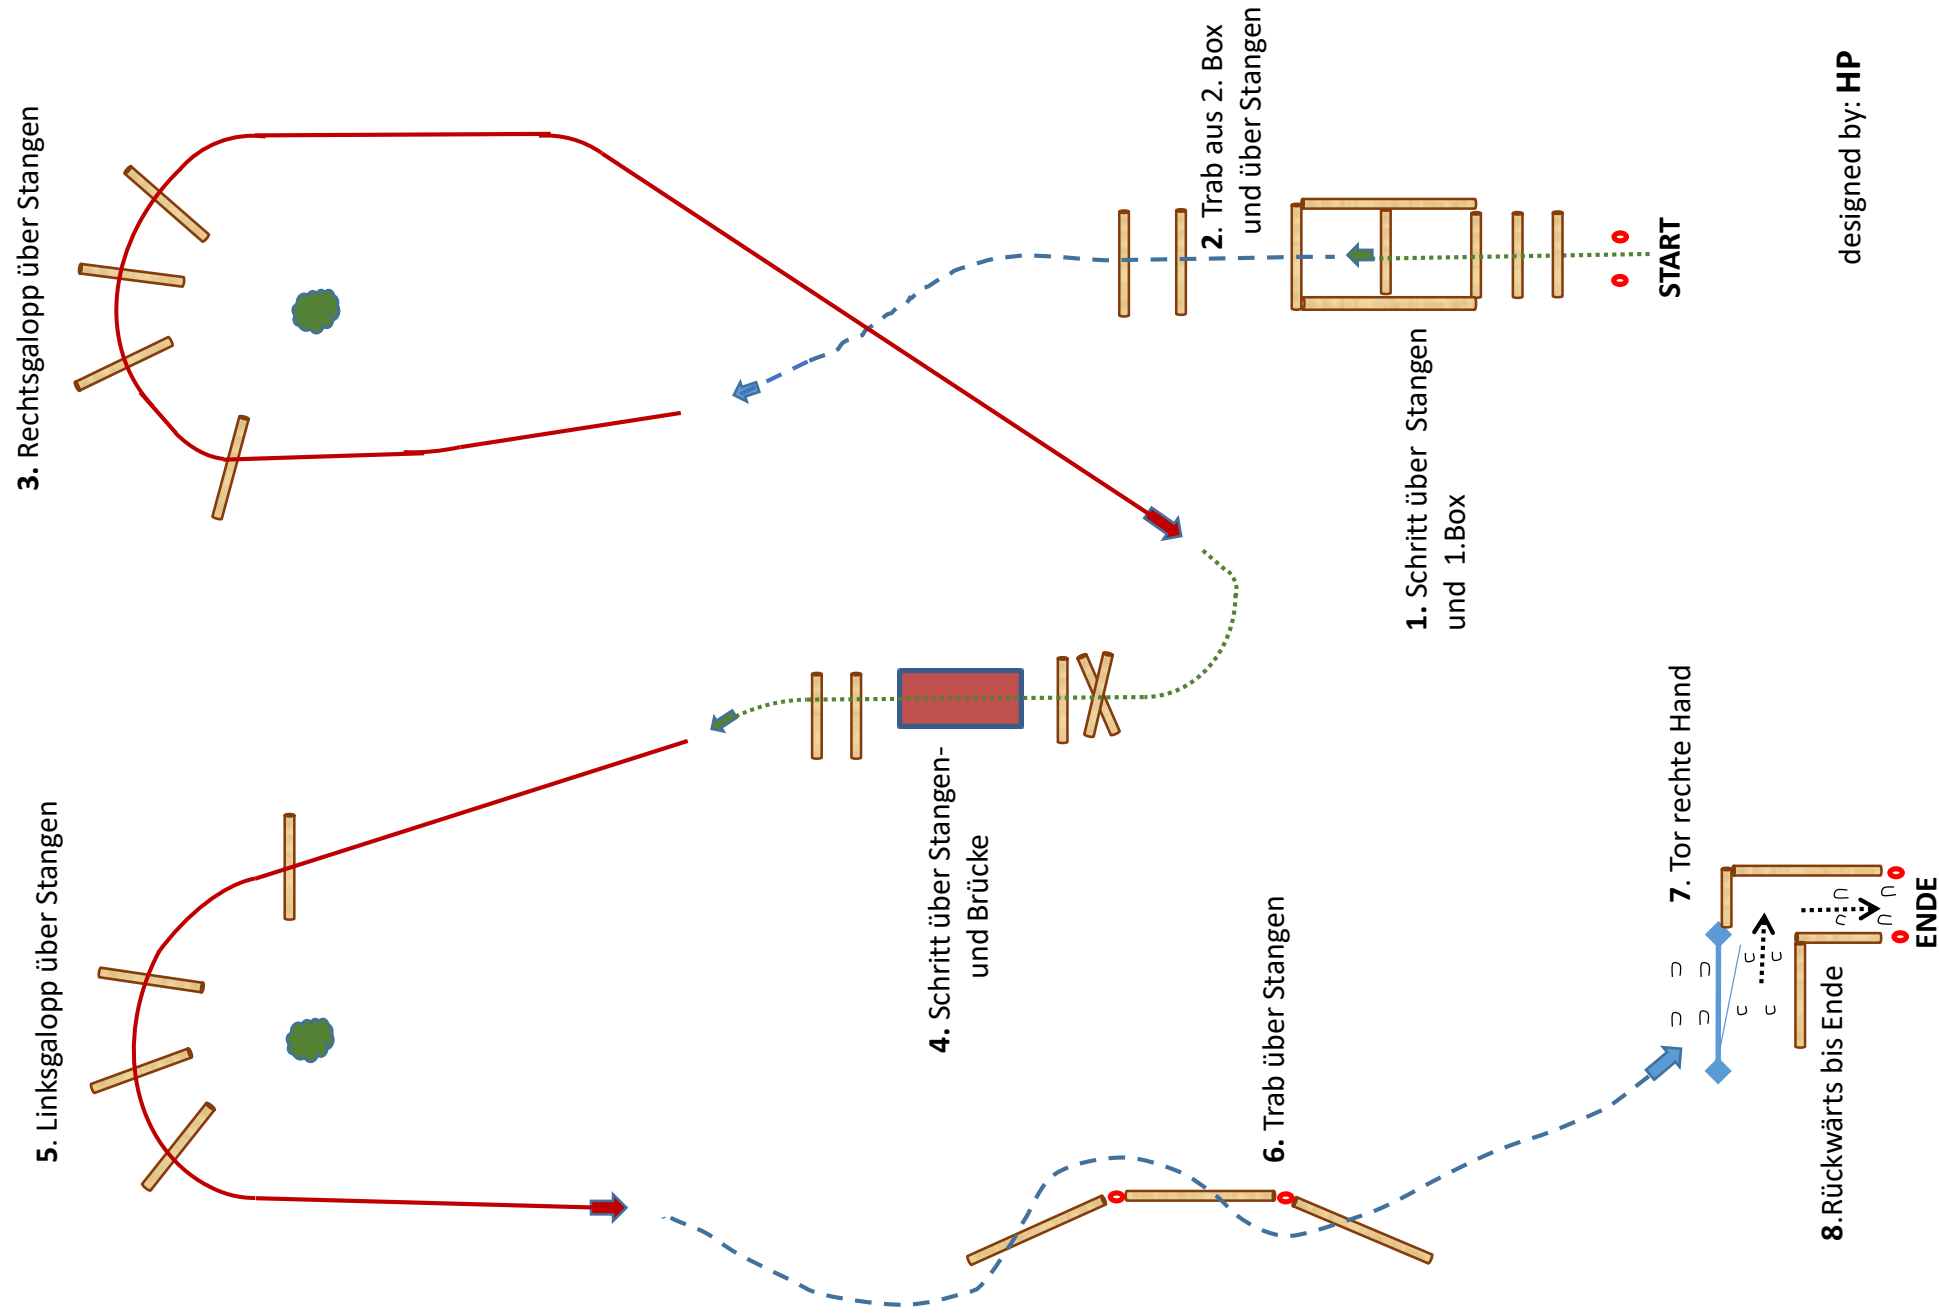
designed by: HP

START

1. Schritt über Stangen und 1.Box

2. Trab aus 2. Box und über Stangen

3. Rechtsgalopp über Stangen

4. Schritt über Stangen- und Brücke

5. Linksgalopp über Stangen

6. Trab über Stangen

7. Tor rechte Hand

8.Rückwärts bis Ende

ENDE